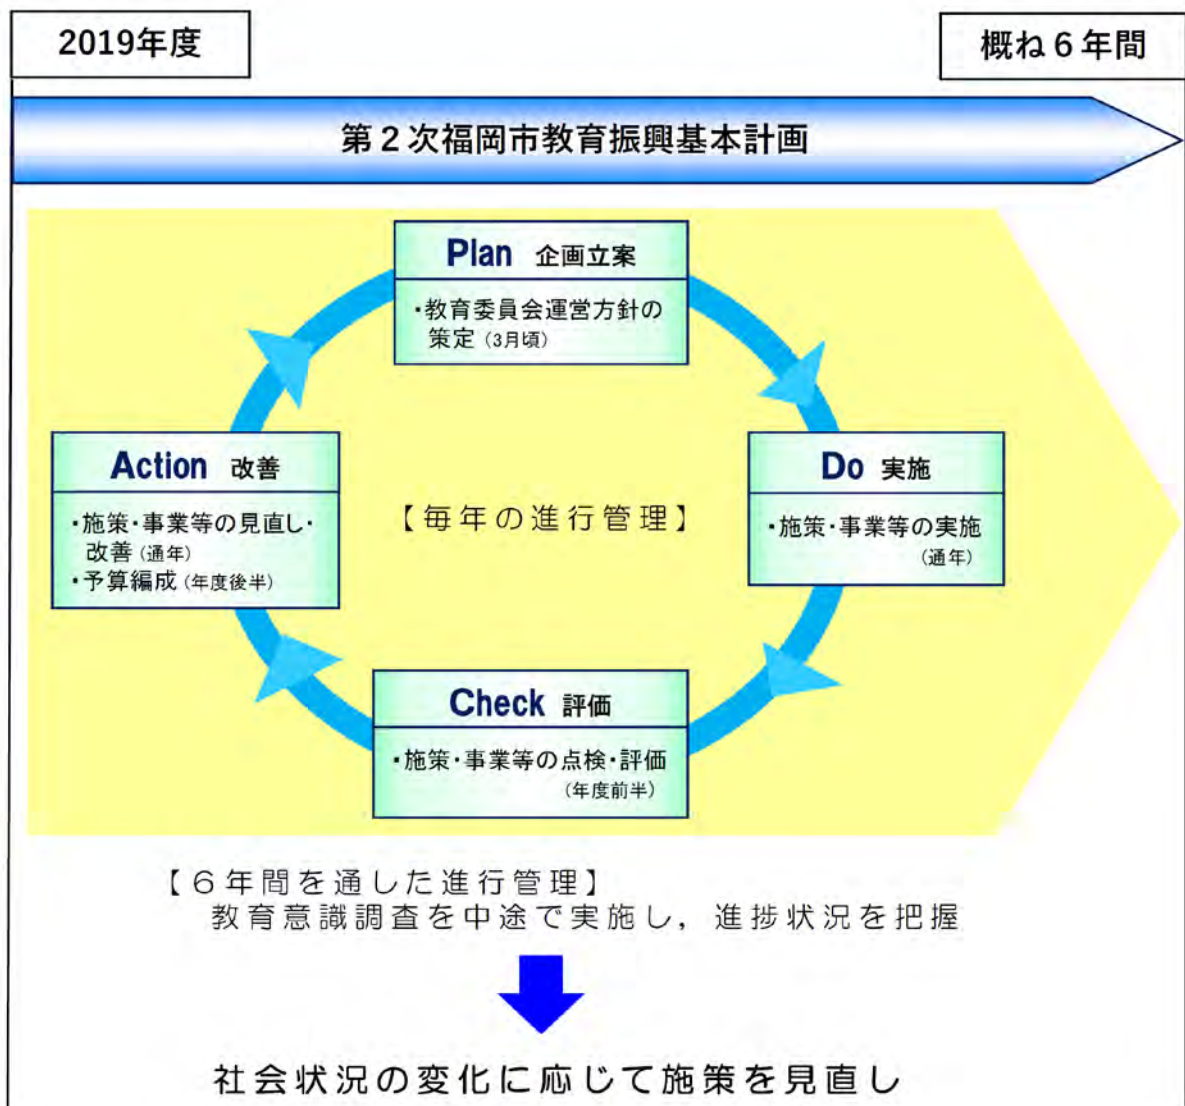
2019年度

概ね６年間

第２次福岡市教育振興基本計画

Plan 企画立案
・教育委員会運営方針の策定（3月頃）

Action 改善
・施策・事業等の見直し・改善（通年）
・予算編成（年度後半）

【毎年の進行管理】

Do 実施
・施策・事業等の実施（通年）

Check 評価
・施策・事業等の点検・評価（年度前半）

【６年間を通した進行管理】
教育意識調査を中途で実施し，進捗状況を把握

社会状況の変化に応じて施策を見直し